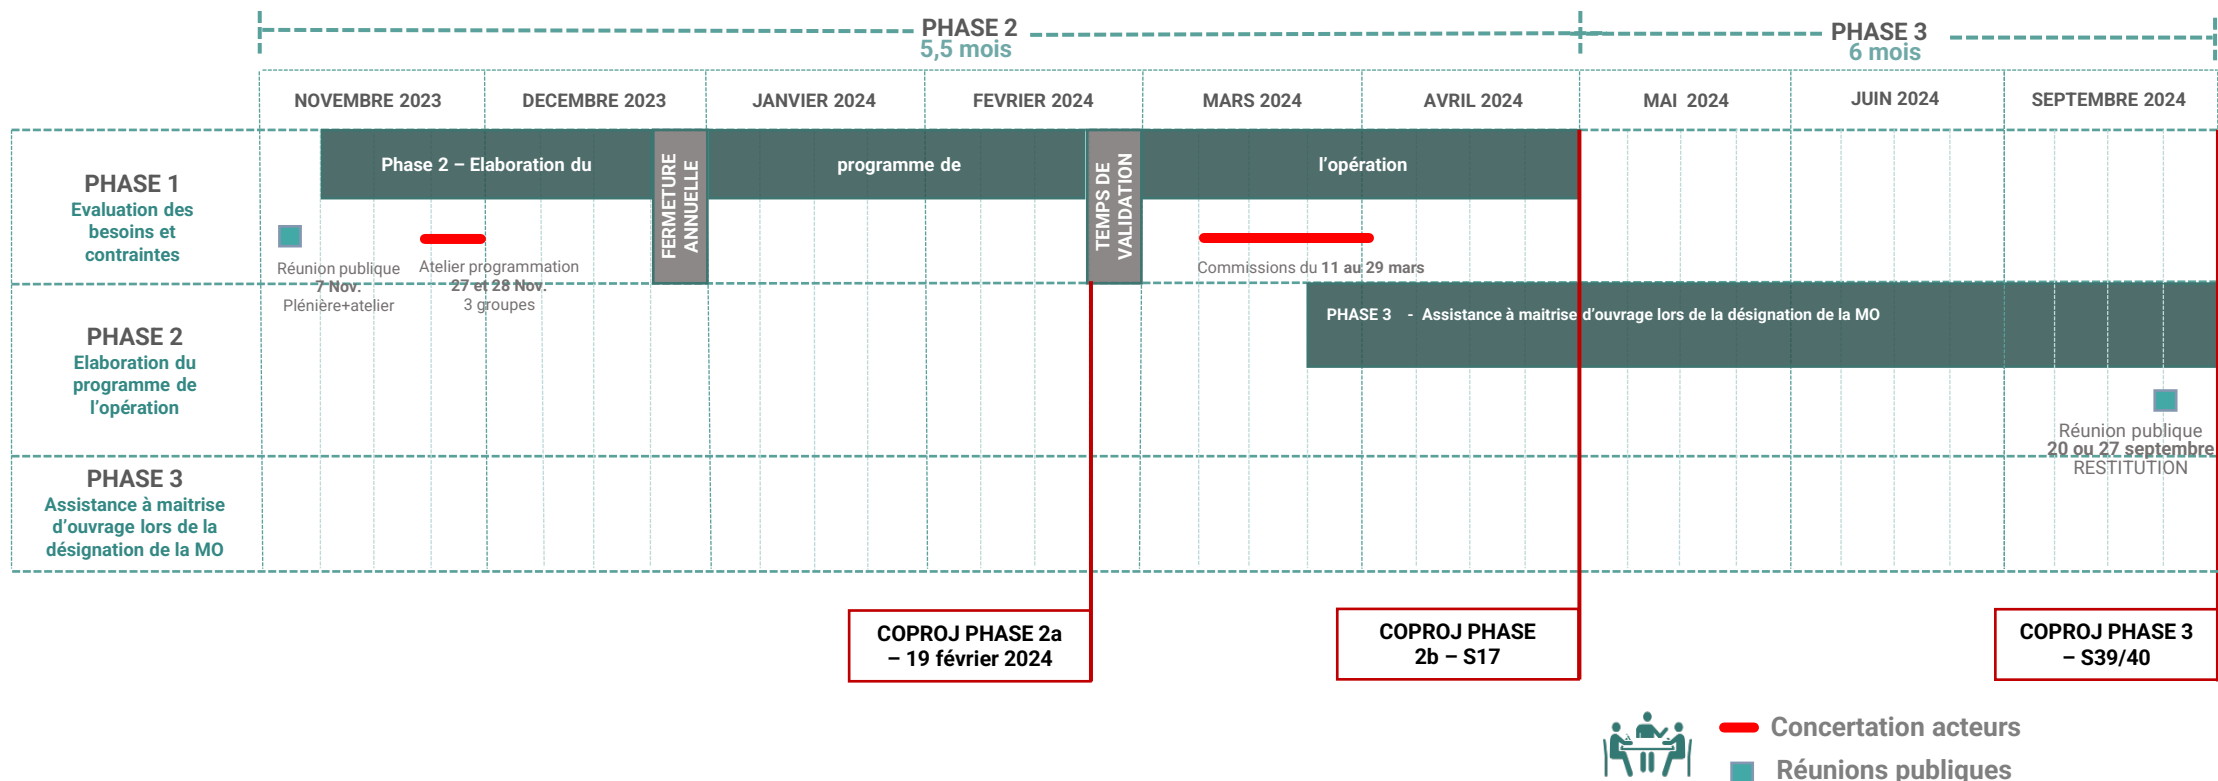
PHASE 2
5,5 mois

PHASE 3
6 mois

| NOVEMBRE 2023 | DECEMBRE 2023 | JANVIER 2024 | FEVRIER 2024 | MARS 2024 | AVRIL 2024 | MAI 2024 | JUIN 2024 | SEPTEMBRE 2024 |
|---|---|---|---|---|---|---|---|---|

PHASE 1
Evaluation des besoins et contraintes

Phase 2 – Elaboration du

FERMETURE ANNUELLE

programme de

TEMPS DE VALIDATION

l'opération

Réunion publique
7 Nov.
Plénière+atelier

Atelier programmation
27 et 28 Nov.
3 groupes

Commissions du 11 au 29 mars

PHASE 2
Elaboration du programme de l'opération

PHASE 3 - Assistance à maitrise d'ouvrage lors de la désignation de la MO

Réunion publique
20 ou 27 septembre
RESTITUTION

PHASE 3
Assistance à maitrise d'ouvrage lors de la désignation de la MO

COPROJ PHASE 2a – 19 février 2024

COPROJ PHASE 2b – S17

COPROJ PHASE 3 – S39/40

Concertation acteurs
Réunions publiques